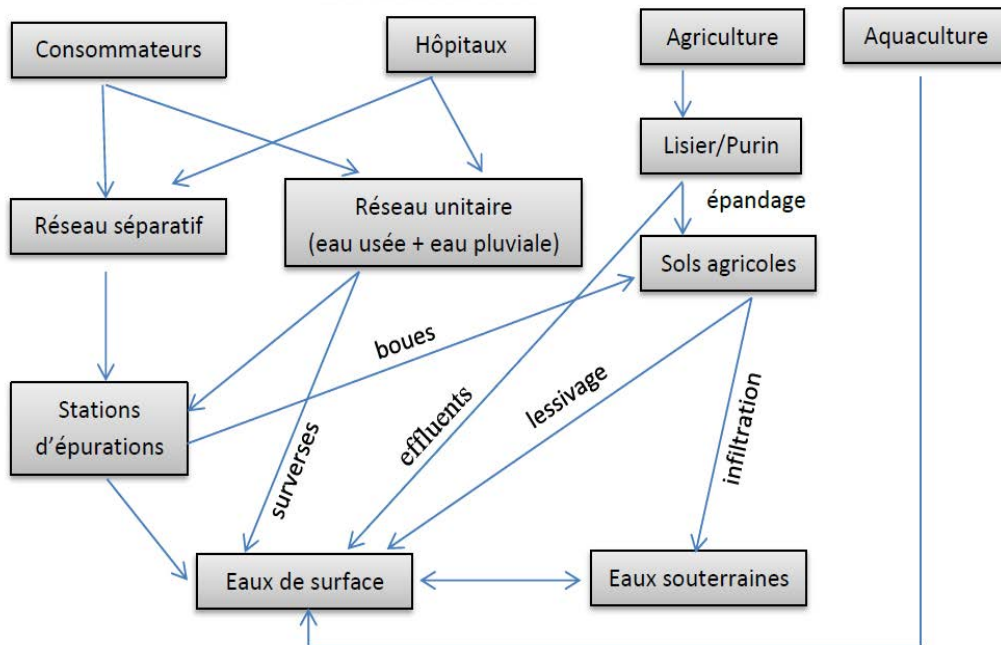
Consommateurs

Hôpitaux

Agriculture

Aquaculture

Lisier/Purin

épandage

Réseau séparatif

Réseau unitaire (eau usée + eau pluviale)

Sols agricoles

boues

Stations d'épurations

surverses

effluents

lessivage

infiltration

Eaux de surface

Eaux souterraines